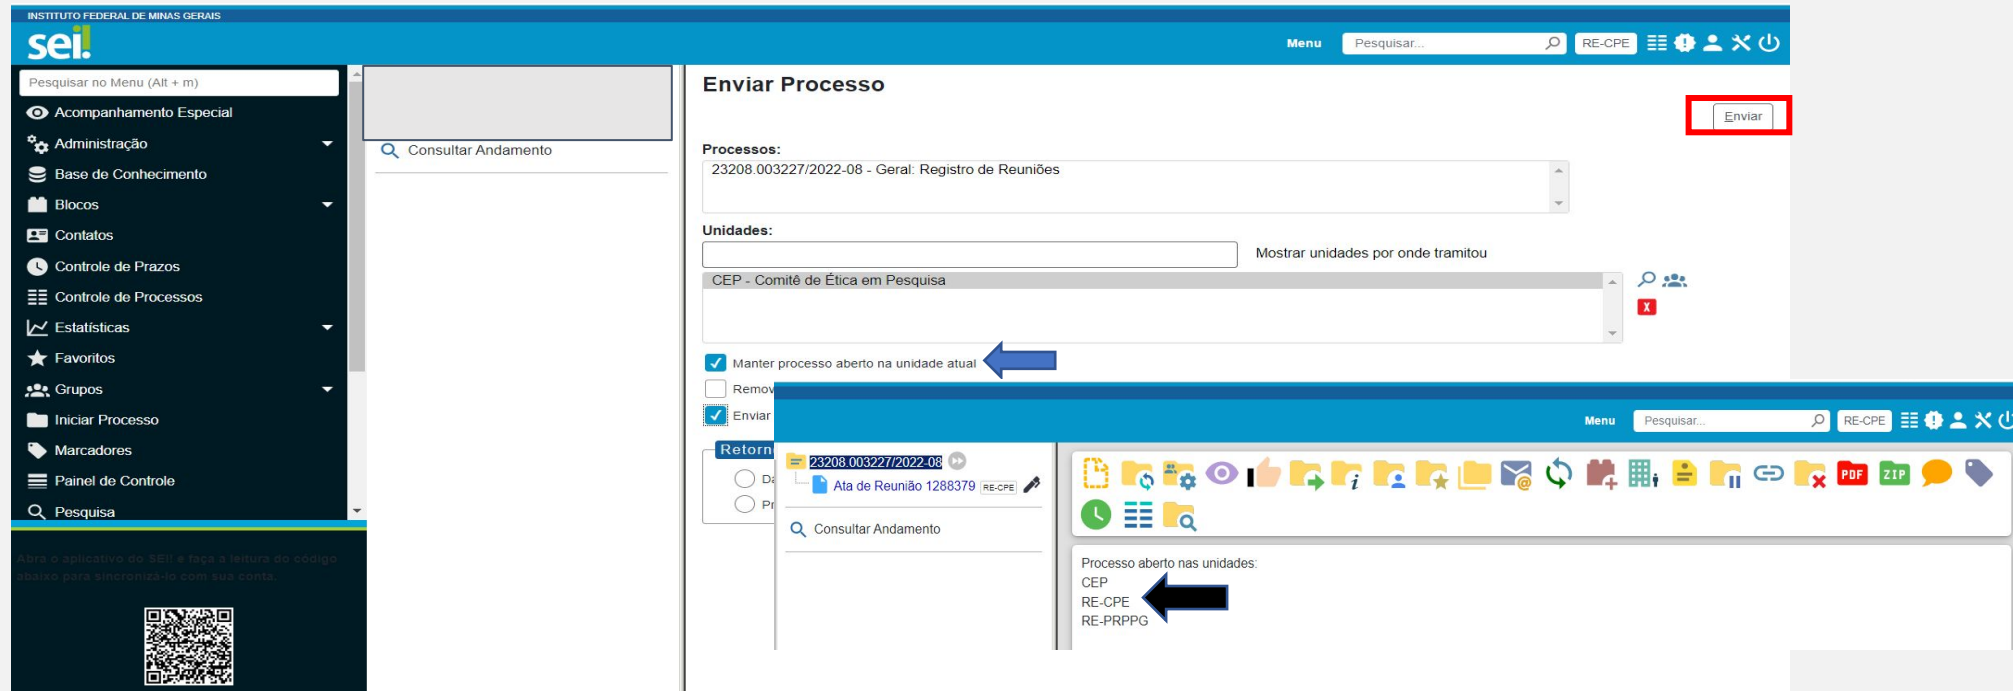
INSTITUTO FEDERAL DE MINAS GERAIS
sei!
Menu Pesquisar... RE-CPE

Pesquisar no Menu (Alt + m)
Acompanhamento Especial
Administração
Base de Conhecimento
Blocos
Contatos
Controle de Prazos
Controle de Processos
Estatísticas
Favoritos
Grupos
Iniciar Processo
Marcadores
Painel de Controle
Pesquisa

Abra o aplicativo do SEI! e faça a leitura do código abaixo para sincronizá-lo com sua conta.

Consultar Andamento

Enviar Processo

Enviar

Processos:
23208.003227/2022-08 - Geral: Registro de Reuniões

Unidades:
Mostrar unidades por onde tramitou
CEP - Comitê de Ética em Pesquisa

Manter processo aberto na unidade atual
Remov
Enviar
Retorn
D
Pr

Menu Pesquisar... RE-CPE

23208.003227/2022-08
Ata de Reunião 1288379 RE-CPE
Consultar Andamento

PDF ZIP

Processo aberto nas unidades:
CEP
RE-CPE
RE-PRPPG